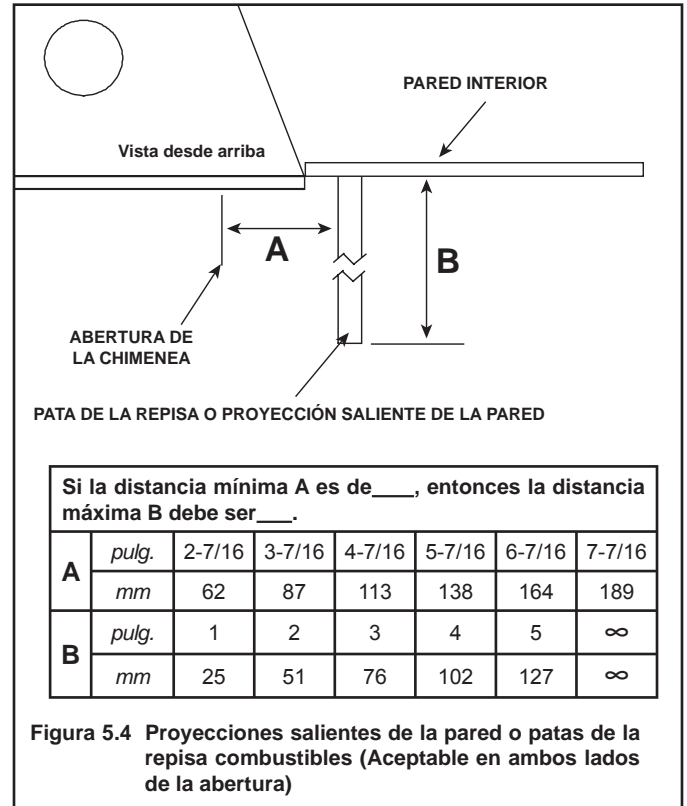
PARED INTERIOR

Vista desde arriba

A

B

ABERTURA DE LA CHIMENEA

PATA DE LA REPISA O PROYECCIÓN SALIENTE DE LA PARED

Si la distancia mínima A es de\_\_\_, entonces la distancia máxima B debe ser\_\_\_.

| | | | | | | | |
|---|---|---|---|---|---|---|---|
| A | pulg. | 2-7/16 | 3-7/16 | 4-7/16 | 5-7/16 | 6-7/16 | 7-7/16 |
| | mm | 62 | 87 | 113 | 138 | 164 | 189 |
| B | pulg. | 1 | 2 | 3 | 4 | 5 | $\infty$ |
| | mm | 25 | 51 | 76 | 102 | 127 | $\infty$ |

Figura 5.4 Proyecciones salientes de la pared o patas de la repisa combustibles (Aceptable en ambos lados de la abertura)